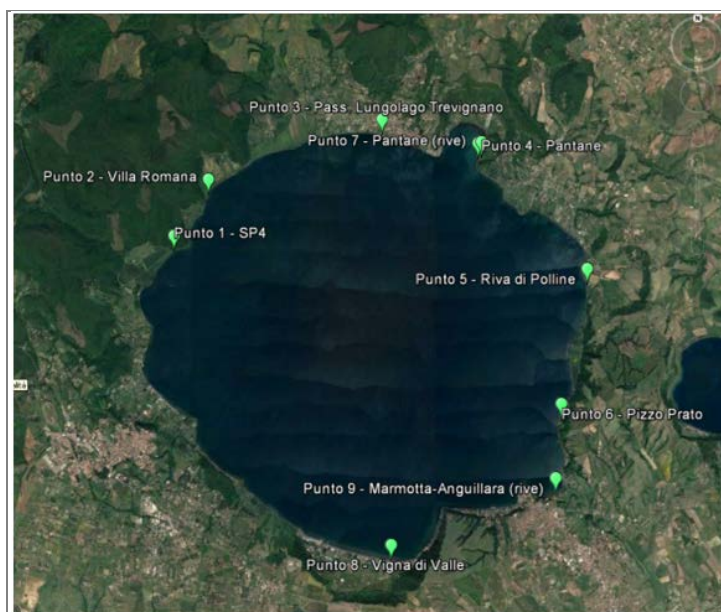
Punto 3 - Pass. Lungolago Trevignano
Punto 7 - Pantane (rive)
Punto 4 - Pantane
Punto 2 - Villa Romana
Punto 1 - SP4
Punto 5 - Riva di Polline
Punto 6 - Pizzo Prato
Punto 9 - Marmotta-Anguillara (rive)
Punto 8 - Vigna di Valle